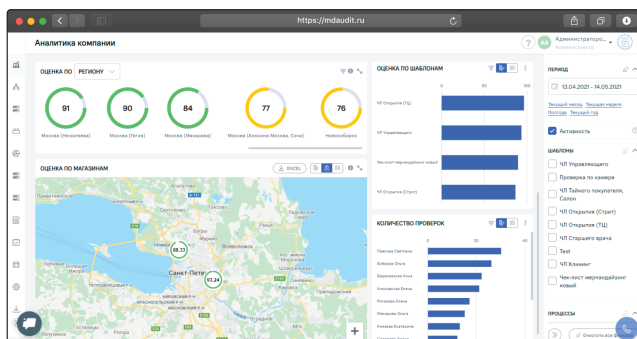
https://mdaudit.ru

Аналитика компании

Администрато... Администратор

ОЦЕНКА ПО РЕГИОНУ

91 Москва (Немолаева)
90 Москва (Петух)
84 Москва (Макарова)
77 Москва (Анохина Москва, Сочи)
76 Новосибирск

ОЦЕНКА ПО ШАБЛОНАМ

0 50 100

ЧЛ Открытия (ТЦ)
ЧЛ Управляющего
Чек-лист мерчандайзинг новый
ЧЛ Открытия (Стрит)

ОЦЕНКА ПО МАГАЗИНАМ

EXCEL

88.33
91.24
Санкт-Пете

+

КОЛИЧЕСТВО ПРОВЕРОК

0 20 40

Павлова Светлана
Бобкова Ольга
Баранникова Анна
Колганова Елена
Потапова Алена
Иванова Ольга
Гончарова Галина
Романова Екатерина

ПЕРИОД

13.04.2021 - 14.05.2021

Текущий месяц Текущая неделя Сегодня Текущий год

Активность

ШАБЛОНЫ

ЧЛ Управляющего
Проверка по камере
ЧЛ Тайного покупателя, Салон
ЧЛ Открытия (Стрит)
ЧЛ Открытия (ТЦ)
ЧЛ Старшего врача
Тест
ЧЛ Клининг
Чек-лист мерчандайзинг новый

ПРОЦЕССЫ

Очистить все